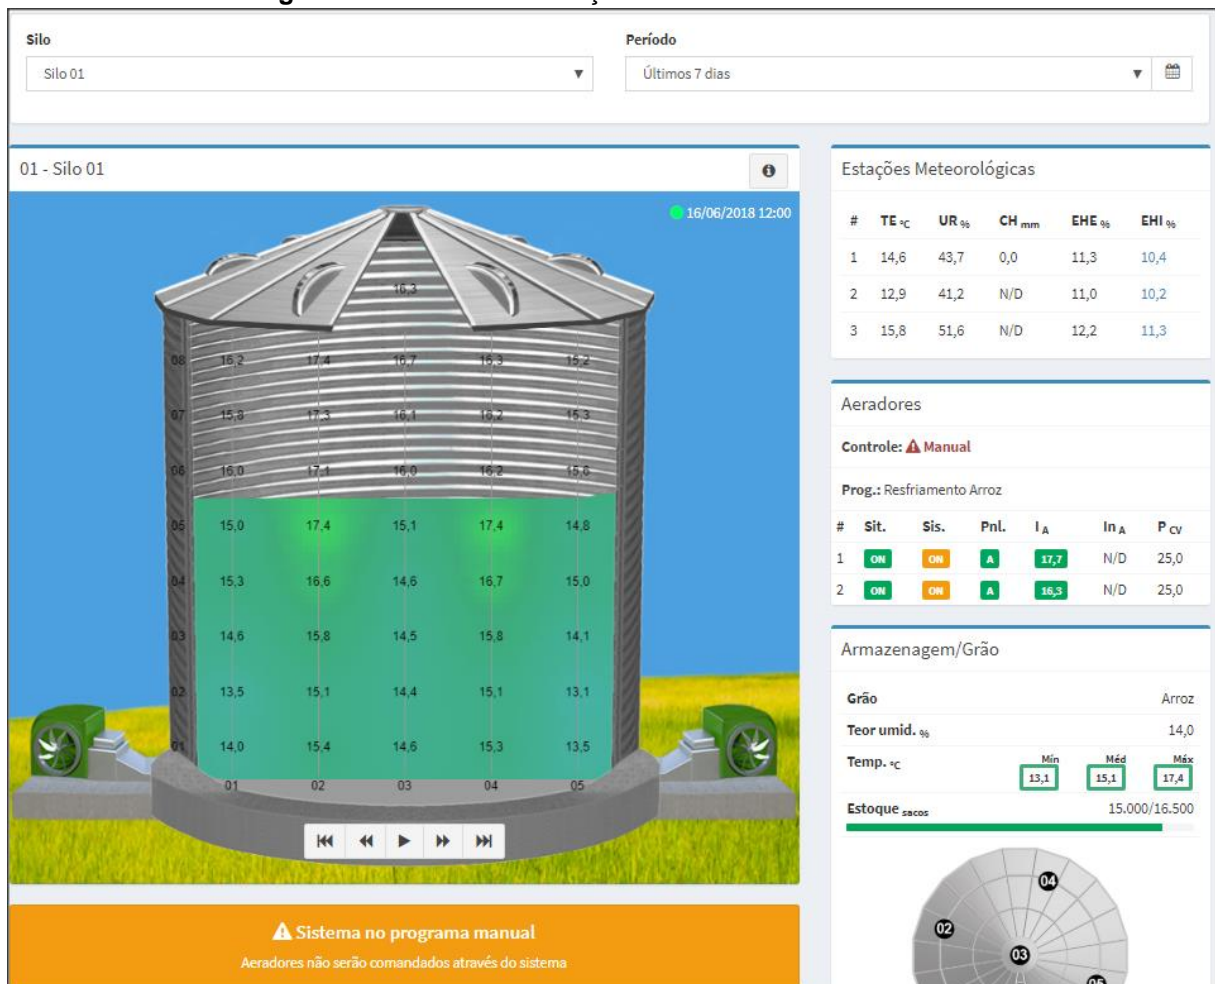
Silo
Silo 01

Período
Últimos 7 dias

01 - Silo 01

16/06/2018 12:00

16,3

| | 01 | 02 | 03 | 04 | 05 |
|---|---|---|---|---|---|
| 08 | 16,2 | 17,4 | 16,7 | 16,3 | 15,2 |
| 07 | 15,8 | 17,3 | 16,1 | 16,2 | 15,3 |
| 06 | 16,0 | 17,1 | 16,0 | 16,2 | 15,6 |
| 05 | 15,0 | 17,4 | 15,1 | 17,4 | 14,8 |
| 04 | 15,3 | 16,6 | 14,6 | 16,7 | 15,0 |
| 03 | 14,6 | 15,8 | 14,5 | 15,8 | 14,1 |
| 02 | 13,5 | 15,1 | 14,4 | 15,1 | 13,1 |
| 01 | 14,0 | 15,4 | 14,6 | 15,3 | 13,5 |

Estações Meteorológicas

| # | TE $_{°C}$ | UR $_{\%}$ | CH $_{mm}$ | EHE $_{\%}$ | EHI $_{\%}$ |
|---|---|---|---|---|---|
| 1 | 14,6 | 43,7 | 0,0 | 11,3 | 10,4 |
| 2 | 12,9 | 41,2 | N/D | 11,0 | 10,2 |
| 3 | 15,8 | 51,6 | N/D | 12,2 | 11,3 |

Aeradores

Controle: Manual

Prog.: Resfriamento Arroz

| # | Sit. | Sis. | Pnl. | I $_{A}$ | In $_{A}$ | P $_{CV}$ |
|---|---|---|---|---|---|---|
| 1 | ON | ON | A | 17,7 | N/D | 25,0 |
| 2 | ON | ON | A | 16,3 | N/D | 25,0 |

Armazenagem/Grão

Grão Arroz
Teor umid. $_{\%}$ 14,0
Temp. $_{°C}$ Mín 13,1 Méd 15,1 Máx 17,4
Estoque $_{sacos}$ 15.000/16.500

04
02
03
05

Sistema no programa manual
Aeradores não serão comandados através do sistema